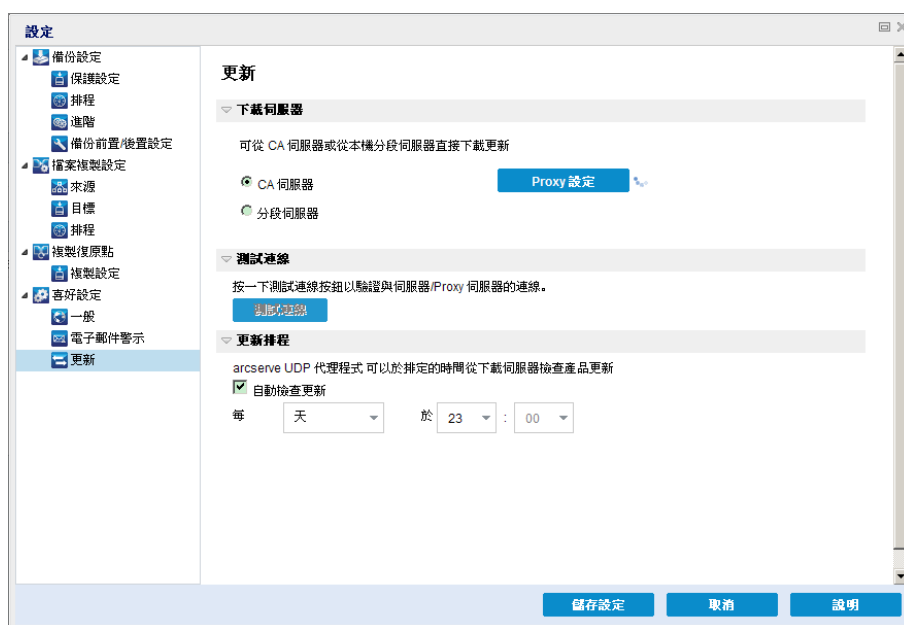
設定

備份設定
保護設定
排程
進階
備份前置/後置設定
檔案複製設定
來源
目標
排程
複製復原點
複製設定
喜好設定
一般
電子郵件警示
更新

更新

下載伺服器

可從 CA 伺服器或從本機分段伺服器直接下載更新

CA 伺服器

Proxy 設定

分段伺服器

測試連線

按一下測試連線按鈕以驗證與伺服器/Proxy 伺服器的連線。

測試連線

更新排程

arcserve UDP 代理程式 可以於排定的時間從下載伺服器檢查產品更新

自動檢查更新

每 天 於 23 : 00

儲存設定 取消 說明